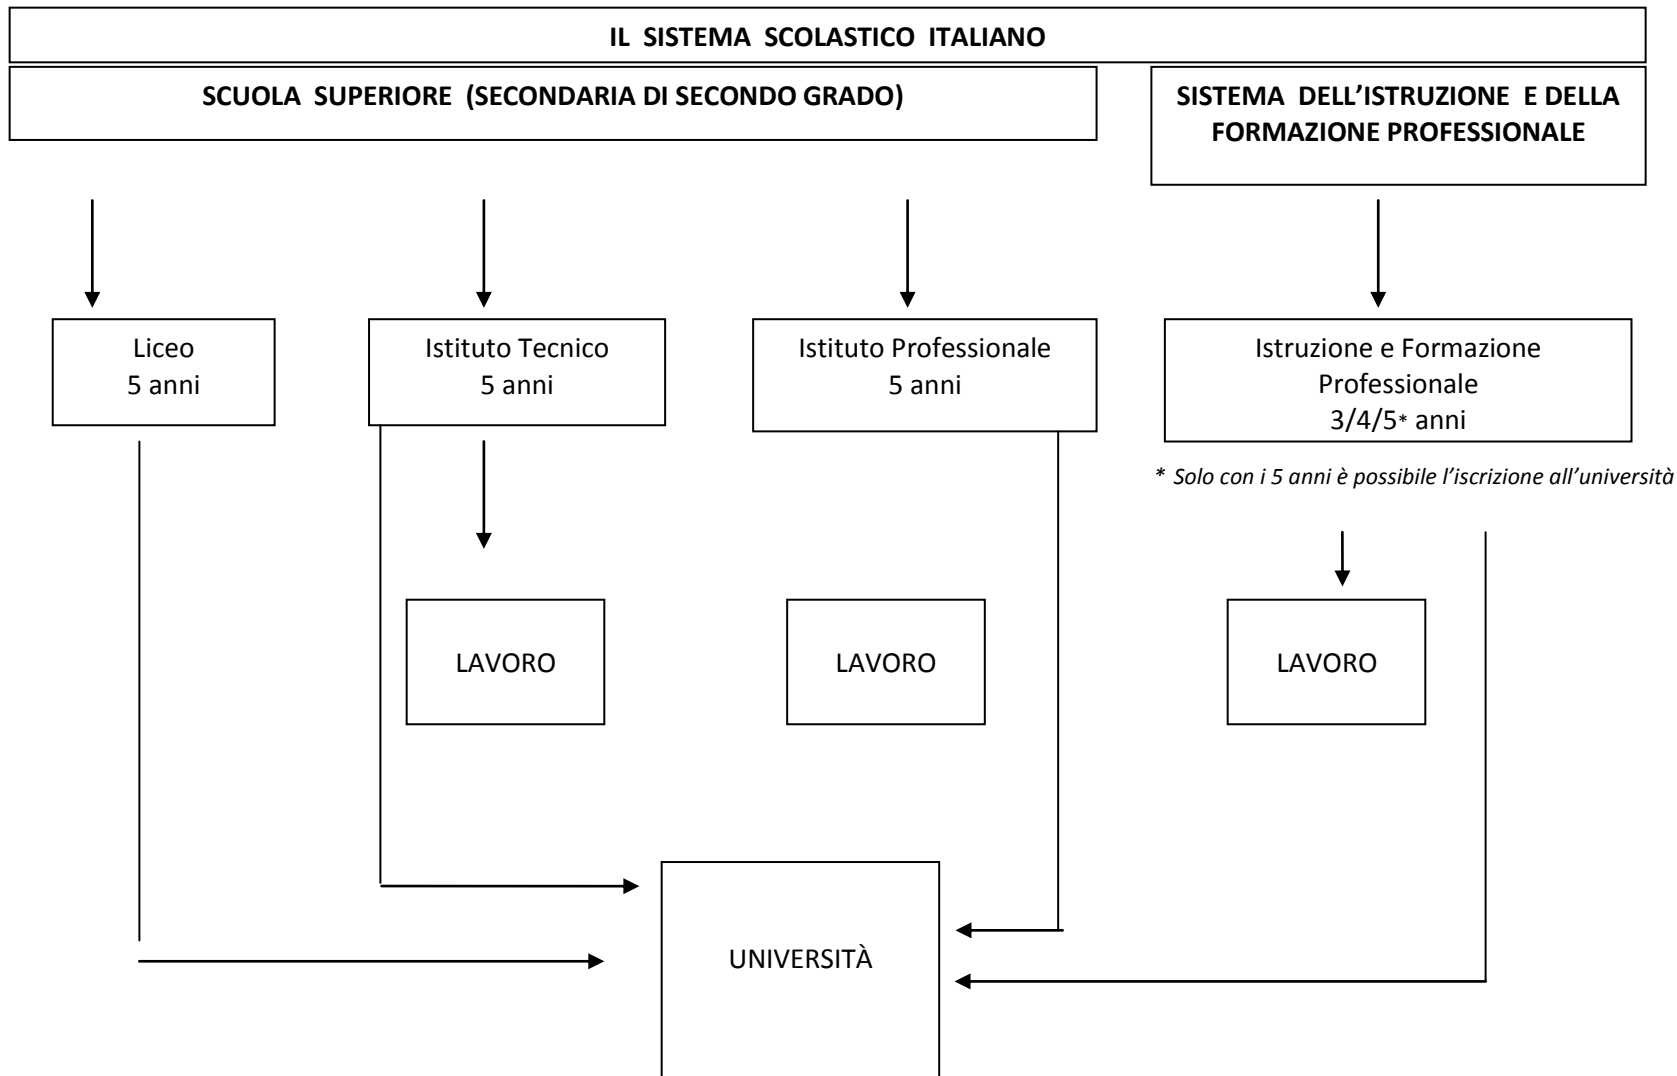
IL SISTEMA SCOLASTICO ITALIANO

SCUOLA SUPERIORE (SECONDARIA DI SECONDO GRADO)

SISTEMA DELL'ISTRUZIONE E DELLA FORMAZIONE PROFESSIONALE

Liceo
5 anni

Istituto Tecnico
5 anni

Istituto Professionale
5 anni

Istruzione e Formazione Professionale
3/4/5* anni

* Solo con i 5 anni è possibile l'iscrizione all'università

LAVORO

LAVORO

LAVORO

UNIVERSITÀ